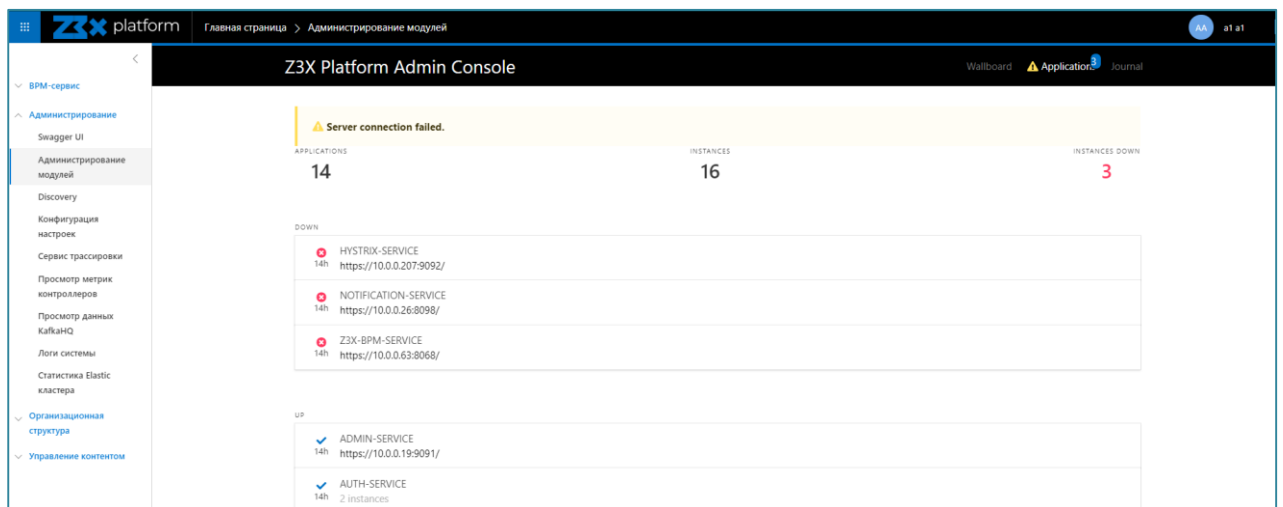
Z3X platform | Главная страница > Администрирование модулей

AA a1 a1

BPM-сервис
Администрирование
Swagger UI
Администрирование модулей
Discovery
Конфигурация настроек
Сервис трассировки
Просмотр метрик контроллеров
Просмотр данных KafkaHQ
Логи системы
Статистика Elastic кластера
Организационная структура
Управление контентом

Z3X Platform Admin Console

Wallboard Applications 3 Journal

Server connection failed.

APPLICATIONS
14

INSTANCES
16

INSTANCES DOWN
3

DOWN

HYSTRIX-SERVICE
14h https://10.0.0.207:9092/

NOTIFICATION-SERVICE
14h https://10.0.0.26:8098/

Z3X-BPM-SERVICE
14h https://10.0.0.63:8068/

UP

ADMIN-SERVICE
14h https://10.0.0.19:9091/

AUTH-SERVICE
14h 2 instances